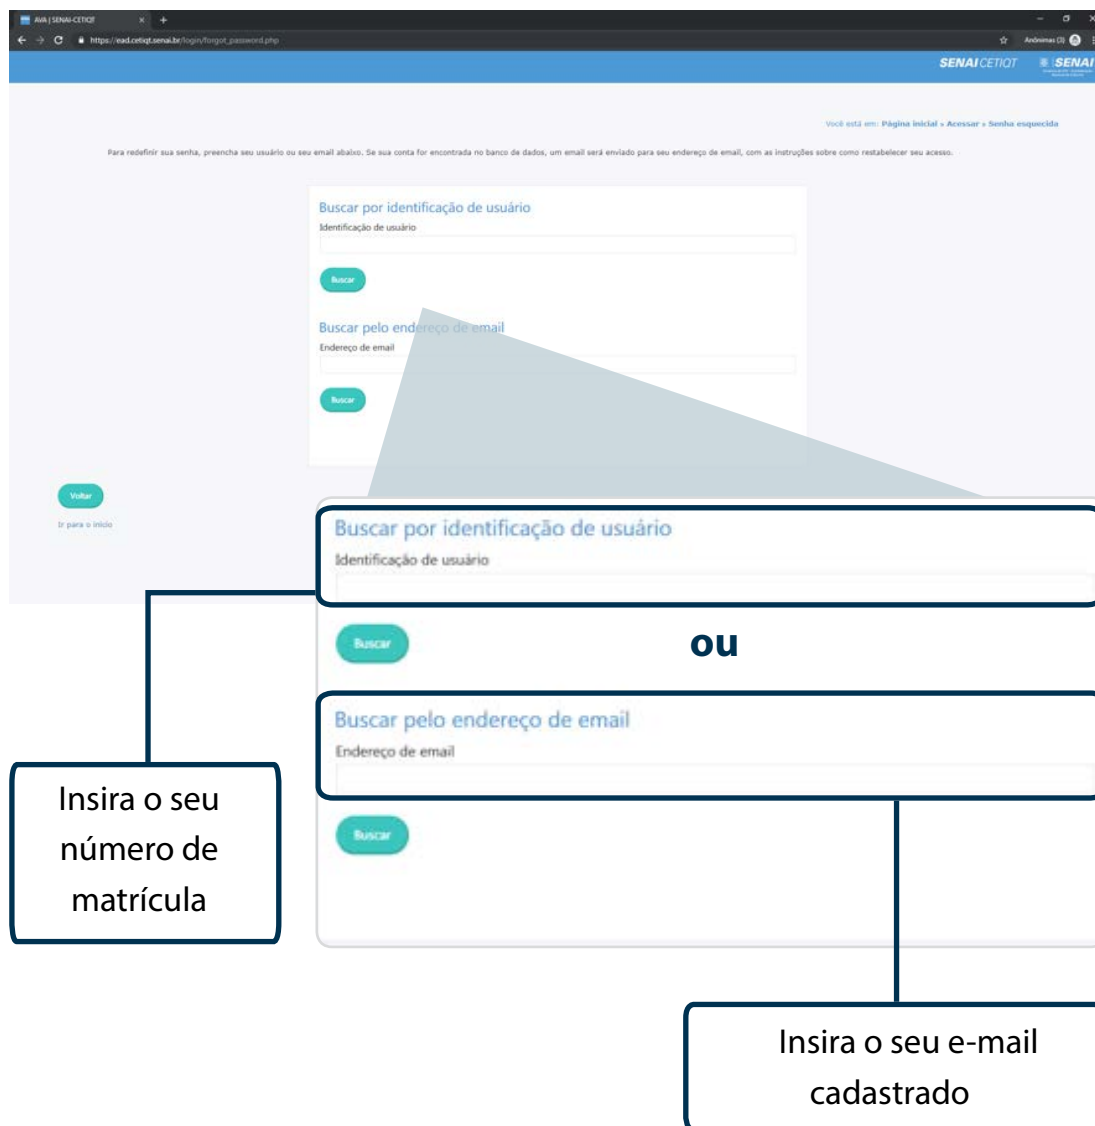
AVA | SENAI-CETIQT

https://ead.cetiqt.senai.br/login/forgot_password.php

Anônimas (3)

SENAI CETIQT

SENAI

Você está em: Página inicial » Acessar » Senha esquecida

Para redefinir sua senha, preencha seu usuário ou seu email abaixo. Se sua conta for encontrada no banco de dados, um email será enviado para seu endereço de email, com as instruções sobre como restabelecer seu acesso.

Buscar por identificação de usuário

Identificação de usuário

Buscar

Buscar pelo endereço de email

Endereço de email

Buscar

Voltar

Ir para o início

Buscar por identificação de usuário

Identificação de usuário

Buscar

ou

Buscar pelo endereço de email

Endereço de email

Buscar

Insira o seu número de matrícula

Insira o seu e-mail cadastrado